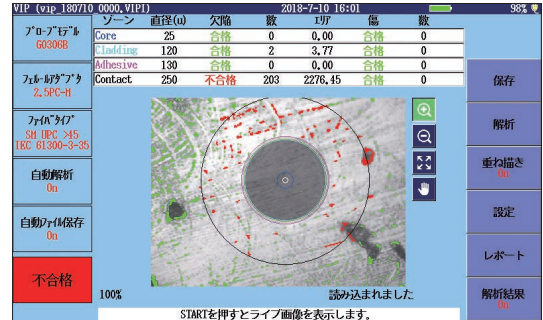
VIP (vip_180710_0000.VIPI) 2018-7-10 16:01 98%

プローブモデル
G0306B

フェルールアダプタ
2.5PC-M

ファイバタイプ
SM UPC >45
IEC 61300-3-35

自動解析
On

自動ファイル保存
On

不合格

| ゾーン | 直径(u) | 欠陥 | 数 | エリア | 傷 | 数 |
|---|---|---|---|---|---|---|
| Core | 25 | 合格 | 0 | 0.00 | 合格 | 0 |
| Cladding | 120 | 合格 | 2 | 3.77 | 合格 | 0 |
| Adhesive | 130 | 合格 | 0 | 0.00 | 合格 | 0 |
| Contact | 250 | 不合格 | 203 | 2276.45 | 合格 | 0 |

100%
読み込まれました
STARTを押すとライブ画像を表示します。

保存
解析
重ね描き
On
設定
レポート
解析結果
On